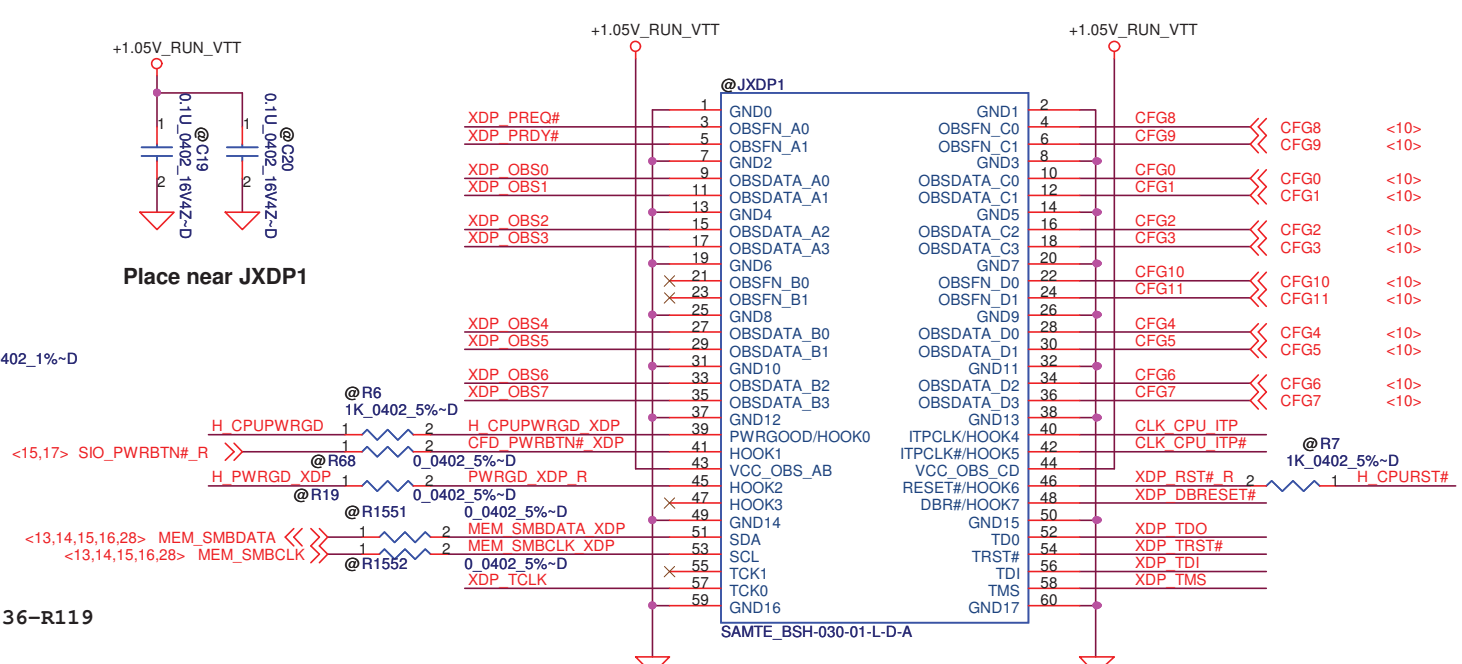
+1.05V_RUN_VTT

1
0.1U_0402_16V4Z~D
@C19
2

1
0.1U_0402_16V4Z~D
@C20
2

Place near JXDP1

402_1%~D

+1.05V_RUN_VTT

+1.05V_RUN_VTT

@JXDP1

| Pin | Left | Right | Pin |
|---|---|---|---|
| 1 | GND0 | GND1 | 2 |
| 3 | OBSFN_A0 | OBSFN_C0 | 4 |
| 5 | OBSFN_A1 | OBSFN_C1 | 6 |
| 7 | GND2 | GND3 | 8 |
| 9 | OBSDATA_A0 | OBSDATA_C0 | 10 |
| 11 | OBSDATA_A1 | OBSDATA_C1 | 12 |
| 13 | GND4 | GND5 | 14 |
| 15 | OBSDATA_A2 | OBSDATA_C2 | 16 |
| 17 | OBSDATA_A3 | OBSDATA_C3 | 18 |
| 19 | GND6 | GND7 | 20 |
| 21 | OBSFN_B0 | OBSFN_D0 | 22 |
| 23 | OBSFN_B1 | OBSFN_D1 | 24 |
| 25 | GND8 | GND9 | 26 |
| 27 | OBSDATA_B0 | OBSDATA_D0 | 28 |
| 29 | OBSDATA_B1 | OBSDATA_D1 | 30 |
| 31 | GND10 | GND11 | 32 |
| 33 | OBSDATA_B2 | OBSDATA_D2 | 34 |
| 35 | OBSDATA_B3 | OBSDATA_D3 | 36 |
| 37 | GND12 | GND13 | 38 |
| 39 | PWRGOOD/HOOK0 | ITPCLK/HOOK4 | 40 |
| 41 | HOOK1 | ITPCLK#/HOOK5 | 42 |
| 43 | VCC_OBS_AB | VCC_OBS_CD | 44 |
| 45 | HOOK2 | RESET#/HOOK6 | 46 |
| 47 | HOOK3 | DBR#/HOOK7 | 48 |
| 49 | GND14 | GND15 | 50 |
| 51 | SDA | TD0 | 52 |
| 53 | SCL | TRST# | 54 |
| 55 | TCK1 | TDI | 56 |
| 57 | TCK0 | TMS | 58 |
| 59 | GND16 | GND17 | 60 |

SAMTE_BSH-030-01-L-D-A

XDP_PREQ#
XDP_PRDY#
XDP_OBS0
XDP_OBS1
XDP_OBS2
XDP_OBS3
XDP_OBS4
XDP_OBS5
XDP_OBS6
XDP_OBS7

@R6
1K_0402_5%~D
H_CPUPWRGD 1 2 H_CPUPWRGD_XDP
<15,17> SIO_PWRBTN#_R 1 2 CFD_PWRBTN#_XDP
@R68 0_0402_5%~D
H_PWRGD_XDP 1 2 PWRGD_XDP_R
@R19 0_0402_5%~D
@R1551 0_0402_5%~D
<13,14,15,16,28> MEM_SMBDATA 1 2 MEM_SMBDATA_XDP
<13,14,15,16,28> MEM_SMBCLK 1 2 MEM_SMBCLK_XDP
@R1552 0_0402_5%~D
XDP_TCLK

36-R119

CFG8 CFG8 <10>
CFG9 CFG9 <10>
CFG0 CFG0 <10>
CFG1 CFG1 <10>
CFG2 CFG2 <10>
CFG3 CFG3 <10>
CFG10 CFG10 <10>
CFG11 CFG11 <10>
CFG4 CFG4 <10>
CFG5 CFG5 <10>
CFG6 CFG6 <10>
CFG7 CFG7 <10>
CLK_CPU_ITP
CLK_CPU_ITP#
@R7
1K_0402_5%~D
XDP_RST#_R 2 1 H_CPURST#
XDP_DBRESET#
XDP_TDO
XDP_TRST#
XDP_TDI
XDP_TMS